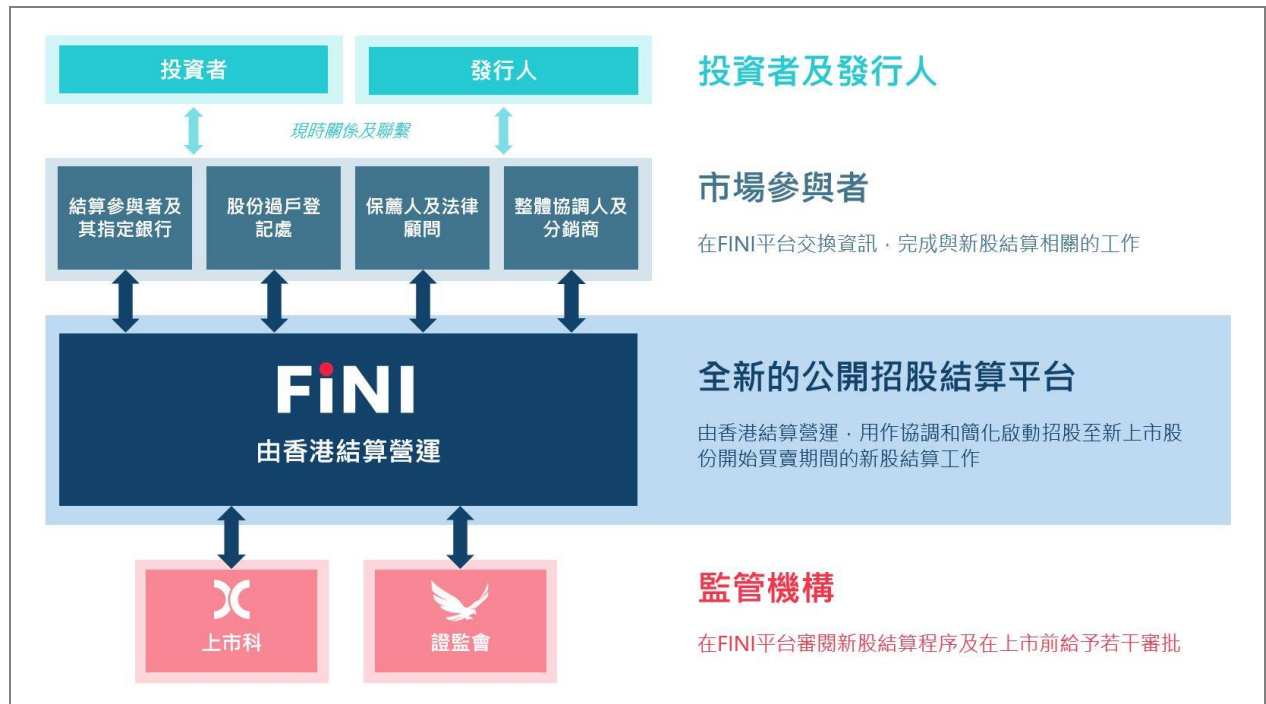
投資者

發行人

現時關係及聯繫

投資者及發行人

結算參與者及其指定銀行

股份過戶登記處

保薦人及法律顧問

整體協調人及分銷商

市場參與者

在FINI平台交換資訊，完成與新股結算相關的工作

FiNI

由香港結算營運

全新的公開招股結算平台

由香港結算營運，用作協調和簡化啟動招股至新上市股份開始買賣期間的新股結算工作

上市科

證監會

監管機構

在FINI平台審閱新股結算程序及在上市前給予若干審批